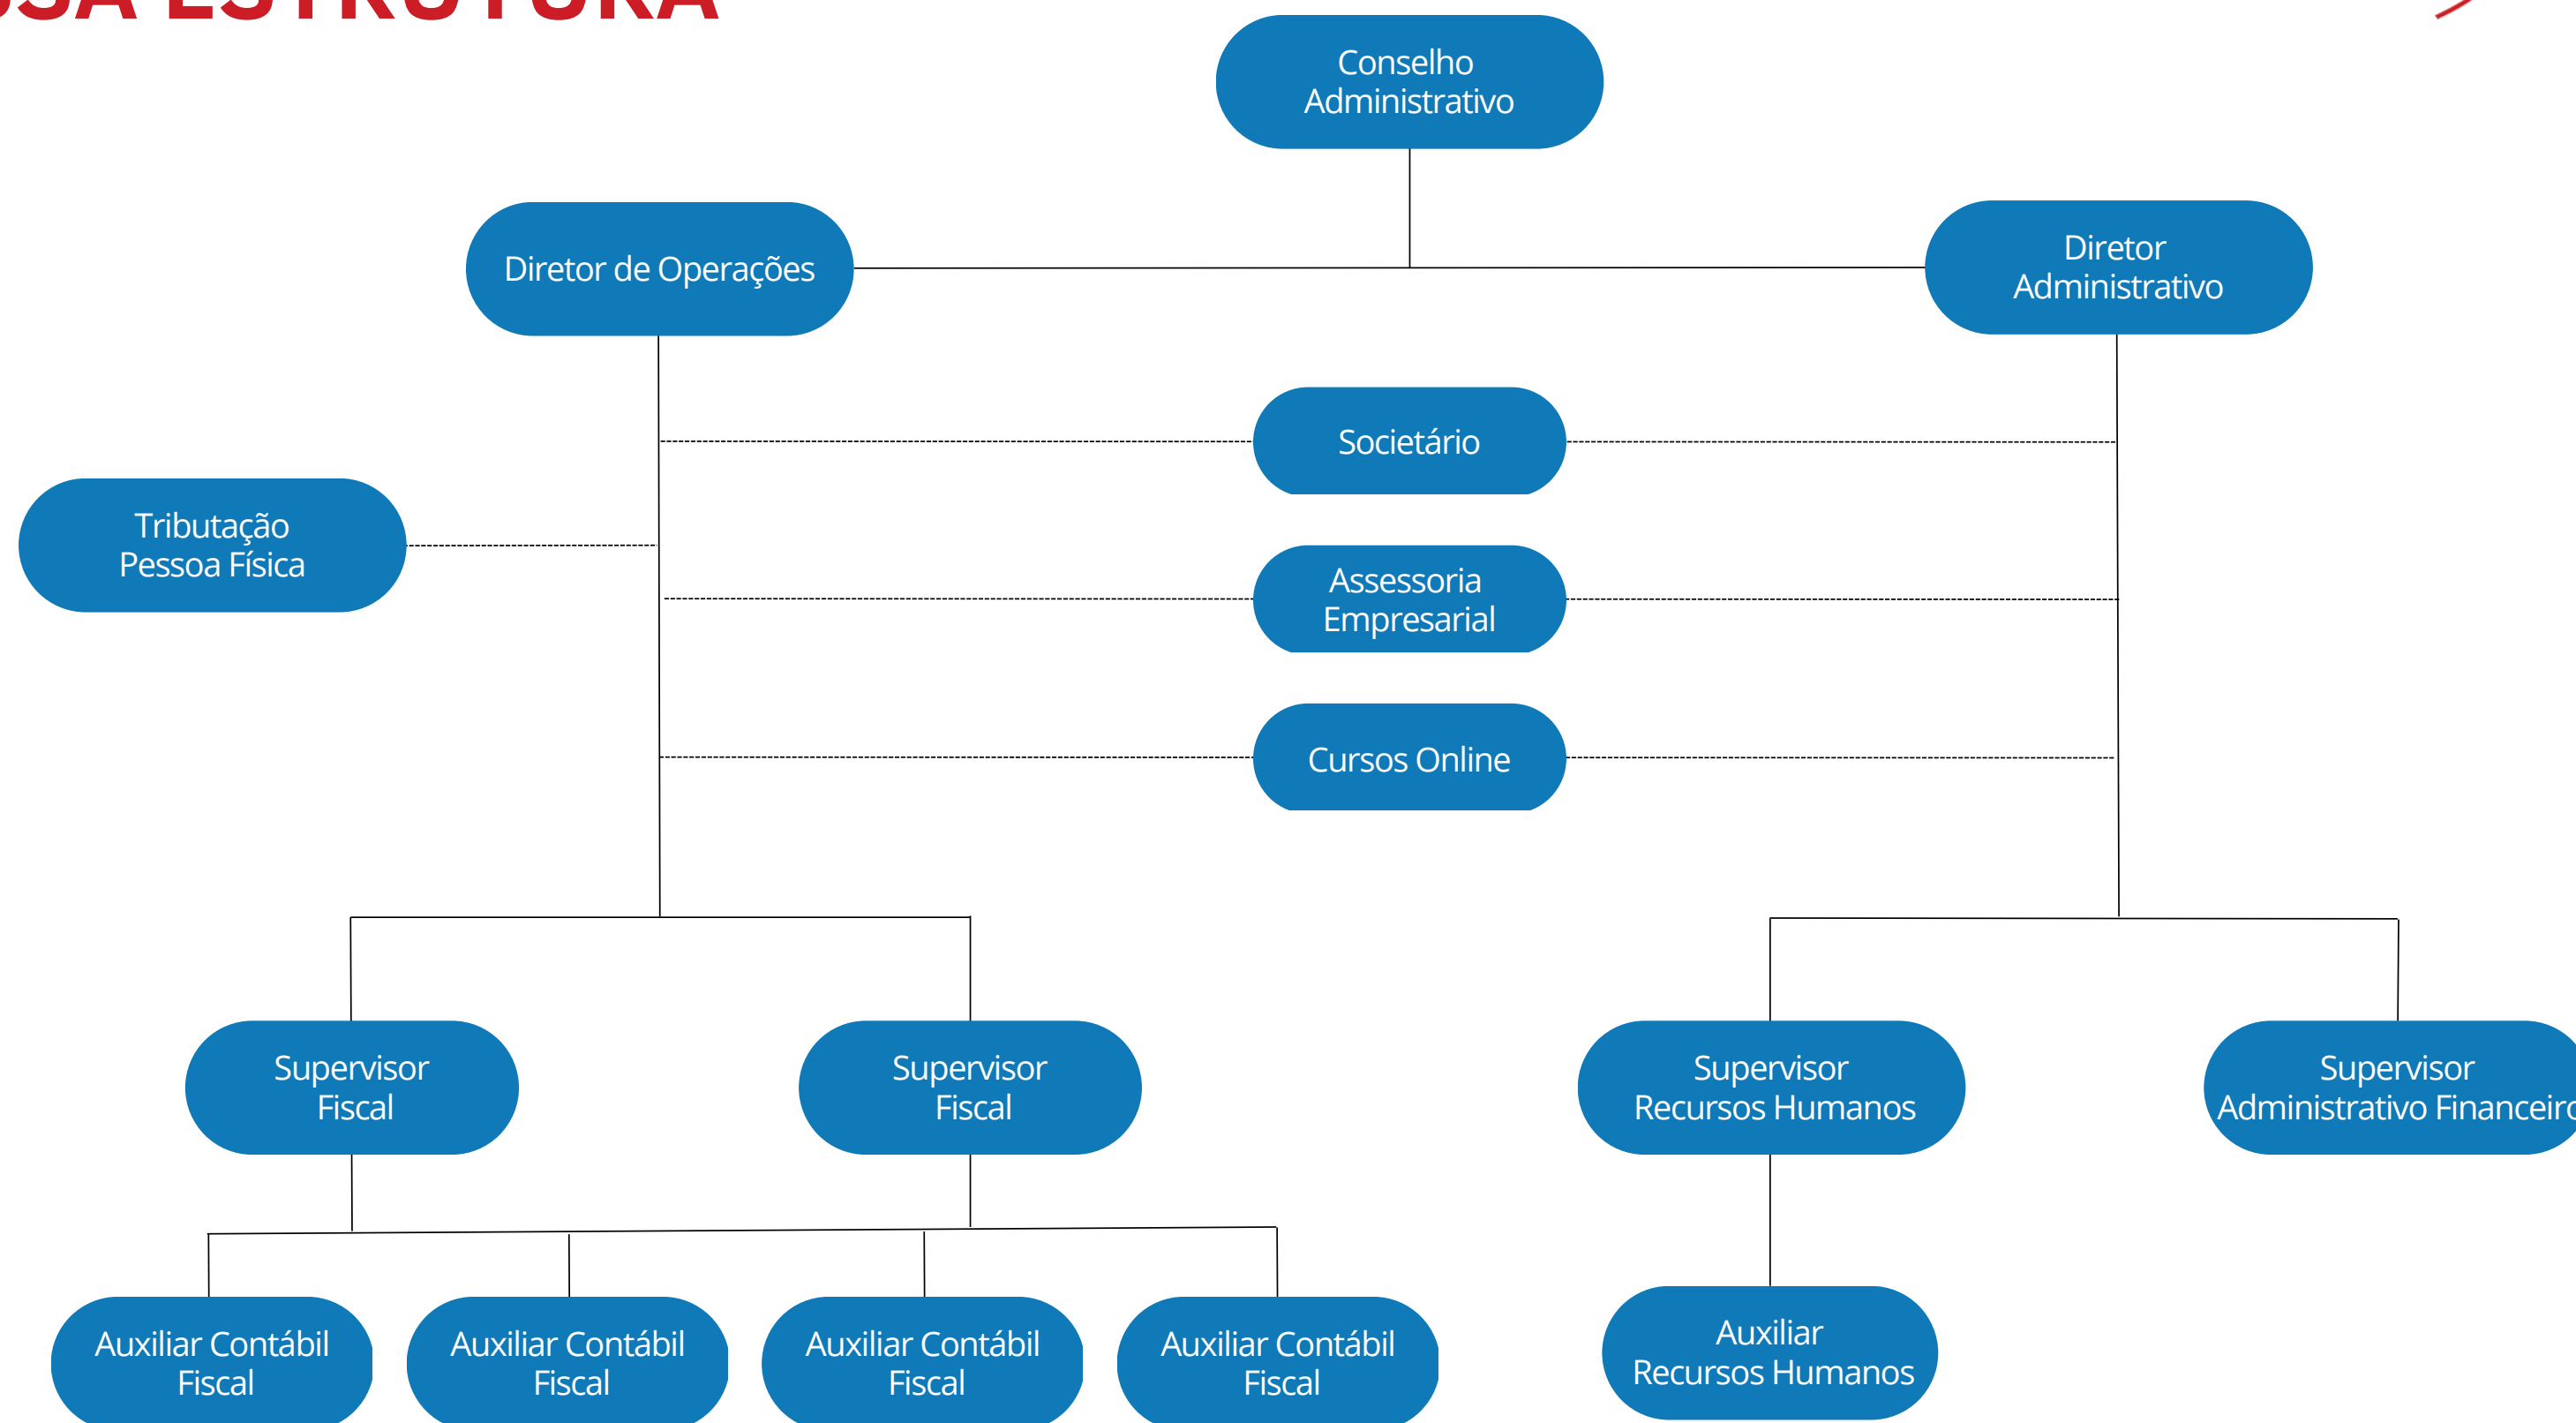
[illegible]SA ESTRUTURA

Conselho Administrativo

Diretor de Operações

Diretor Administrativo

Societário

Tributação Pessoa Física

Assessoria Empresarial

Cursos Online

Supervisor Fiscal

Supervisor Fiscal

Supervisor Recursos Humanos

Supervisor Administrativo Financeir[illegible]

Auxiliar Contábil Fiscal

Auxiliar Contábil Fiscal

Auxiliar Contábil Fiscal

Auxiliar Contábil Fiscal

Auxiliar Recursos Humanos